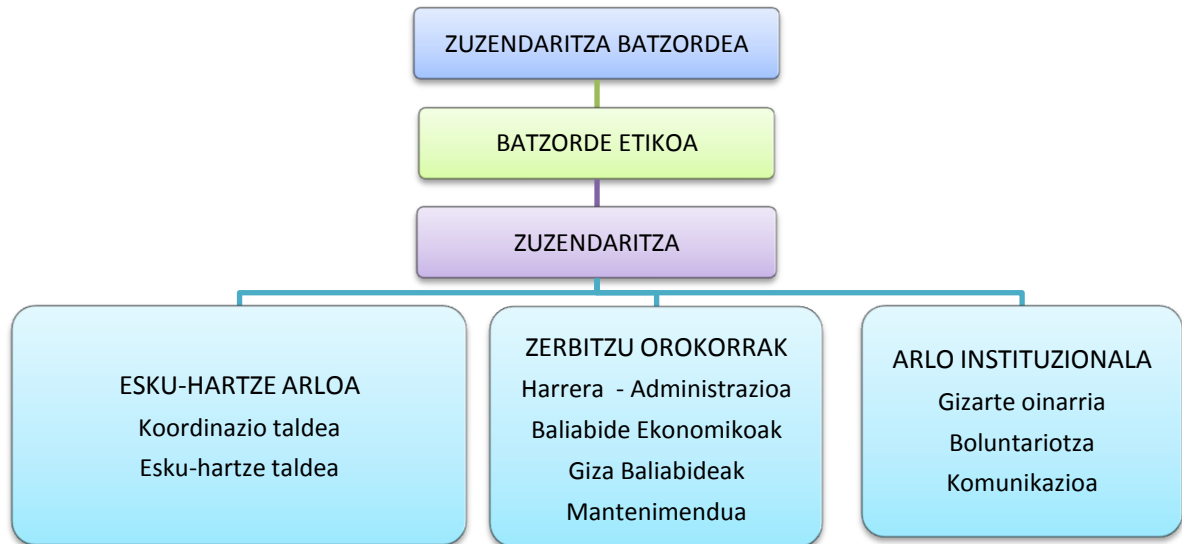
ZUZENDARITZA BATZORDEA

BATZORDE ETIKOA

ZUZENDARITZA

ESKU-HARTZE ARLOA
Koordinazio taldea
Esku-hartze taldea

ZERBITZU OROKORRAK
Harrera - Administrazioa
Baliabide Ekonomikoak
Giza Baliabideak
Mantenimendua

ARLO INSTITUZIONALA
Gizarte oinarria
Boluntariotza
Komunikazioa